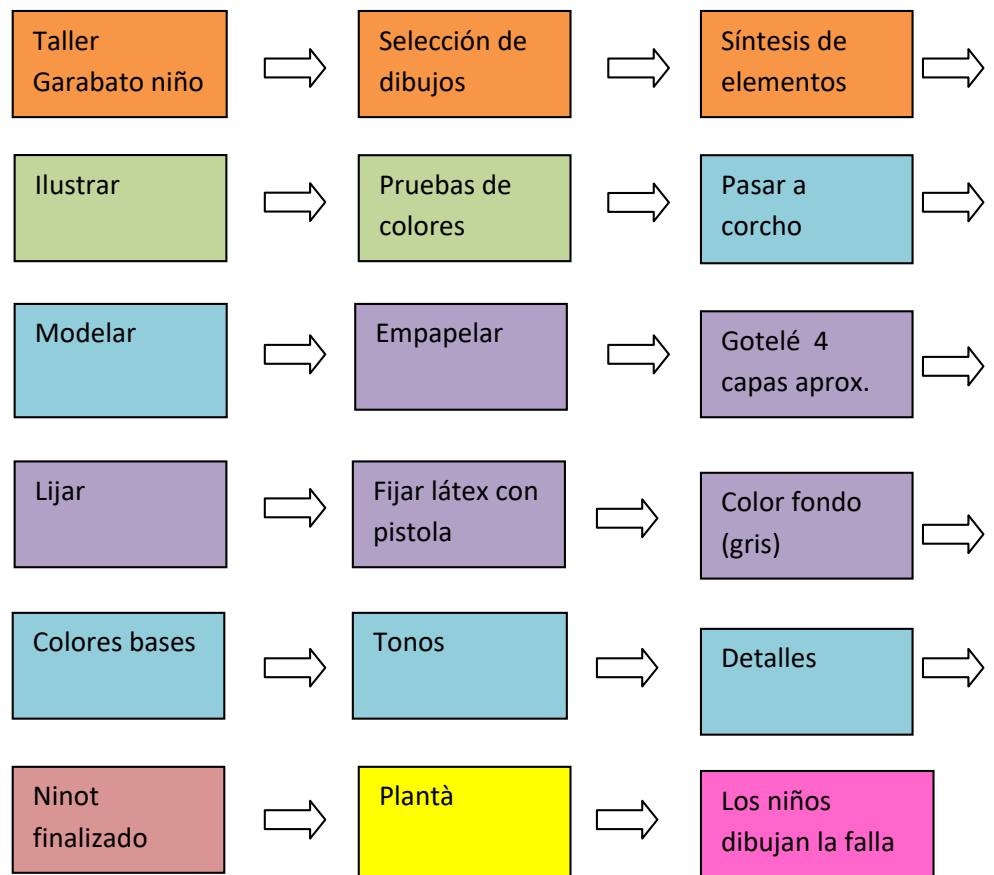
Taller Garabato niño

Selección de dibujos

Síntesis de elementos

Ilustrar

Pruebas de colores

Pasar a corcho

Modelar

Empapelar

Gotelé 4 capas aprox.

Lijar

Fijar látex con pistola

Color fondo (gris)

Colores bases

Tonos

Detalles

Ninot finalizado

Plantà

Los niños dibujan la falla